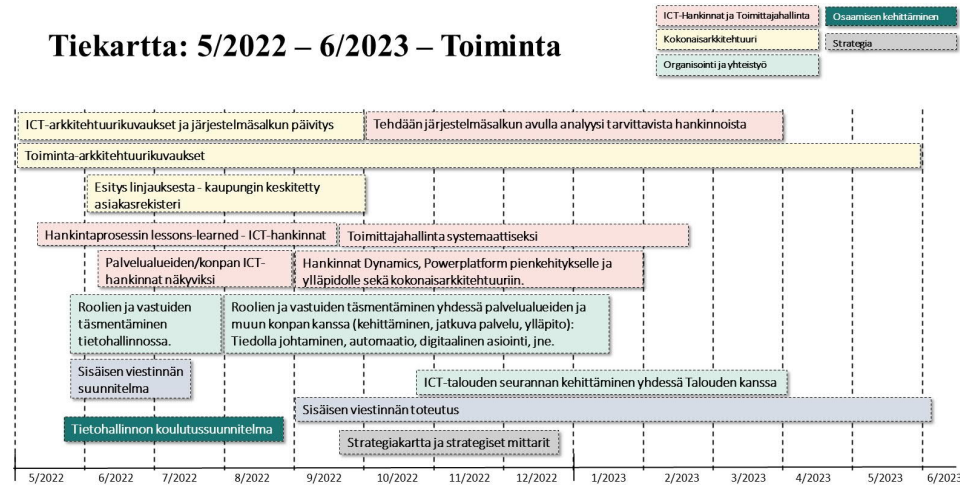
Tiekartta: 5/2022 – 6/2023 – Toiminta

ICT-Hankinnat ja Toimittajahallinta
Osaamisen kehittäminen
Kokonaisarkkitehtuuri
Strategia
Organisointi ja yhteistyö

ICT-arkkitehtuurikuvaukset ja järjestelmäsalkun päivitys
Tehdään järjestelmäsalkun avulla analyysi tarvittavista hankinnoista
Toiminta-arkkitehtuurikuvaukset
Esitys linjauksesta - kaupungin keskitetty asiakasrekisteri
Hankintaprosessin lessons-learned - ICT-hankinnat
Toimittajahallinta systemaattiseksi
Palvelualueiden/konpan ICT-hankinnat näkyviksi
Hankinnat Dynamics, Powerplatform pienkehitykselle ja ylläpidolle sekä kokonaisarkkitehtuuriin.
Roolien ja vastuiden täsmentäminen tietohallinnossa.
Roolien ja vastuiden täsmentäminen yhdessä palvelualueiden ja muun konpan kanssa (kehittäminen, jatkuva palvelu, ylläpito): Tiedolla johtaminen, automaatio, digitaalinen asiointi, jne.
Sisäisen viestinnän suunnitelma
ICT-talouden seurannan kehittäminen yhdessä Talouden kanssa
Sisäisen viestinnän toteutus
Tietohallinnon koulutussuunnitelma
Strategiakartta ja strategiset mittarit

5/2022 6/2022 7/2022 8/2022 9/2022 10/2022 11/2022 12/2022 1/2023 2/2023 3/2023 4/2023 5/2023 6/2023